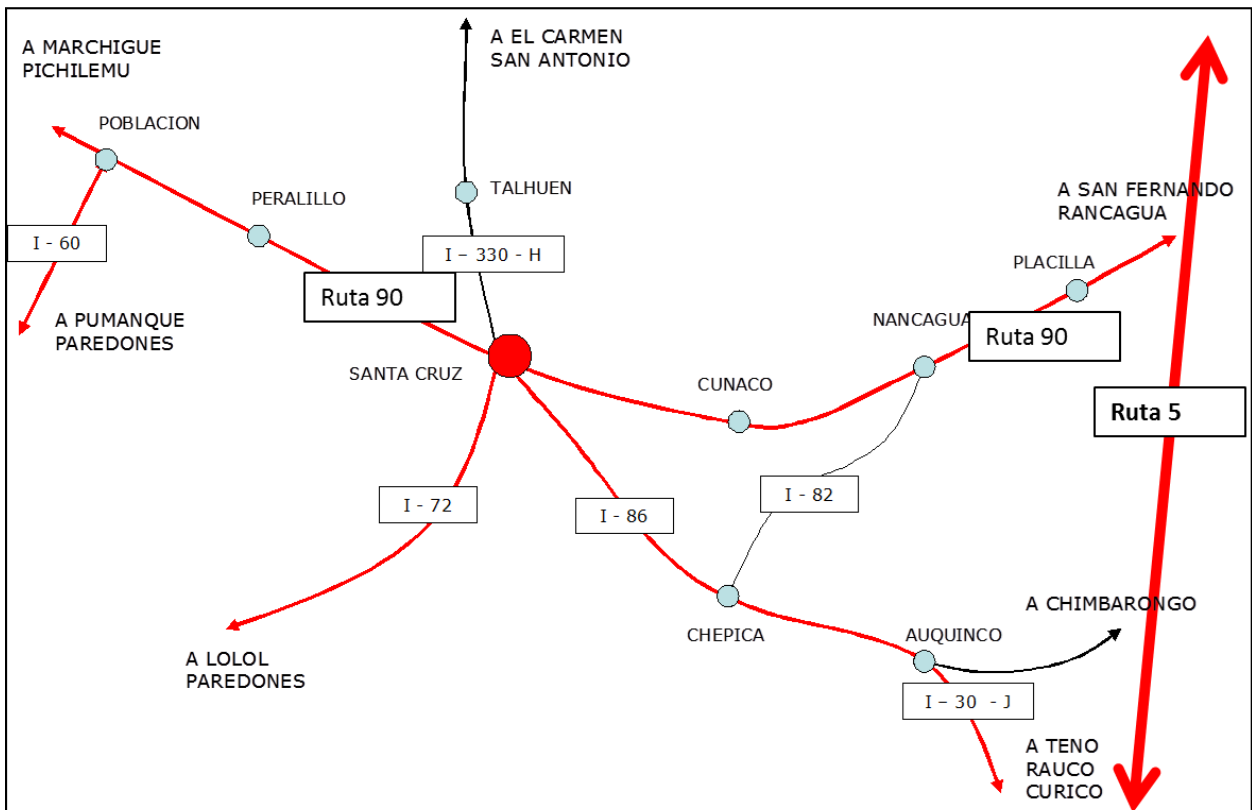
A MARCHIGUE
PICHILEMU

A EL CARMEN
SAN ANTONIO

POBLACION

PERALILLO

TALHUEN

A SAN FERNANDO
RANCAGUA

I - 60

I – 330 - H

PLACILLA

Ruta 90

A PUMANQUE
PAREDONES

NANCAGUA

Ruta 90

SANTA CRUZ

CUNACO

Ruta 5

I - 72

I - 86

I - 82

A CHIMBARONGO

CHEPICA

AUQUINCO

A LOLOL
PAREDONES

I – 30 - J

A TENO
RAUCO
CURICO